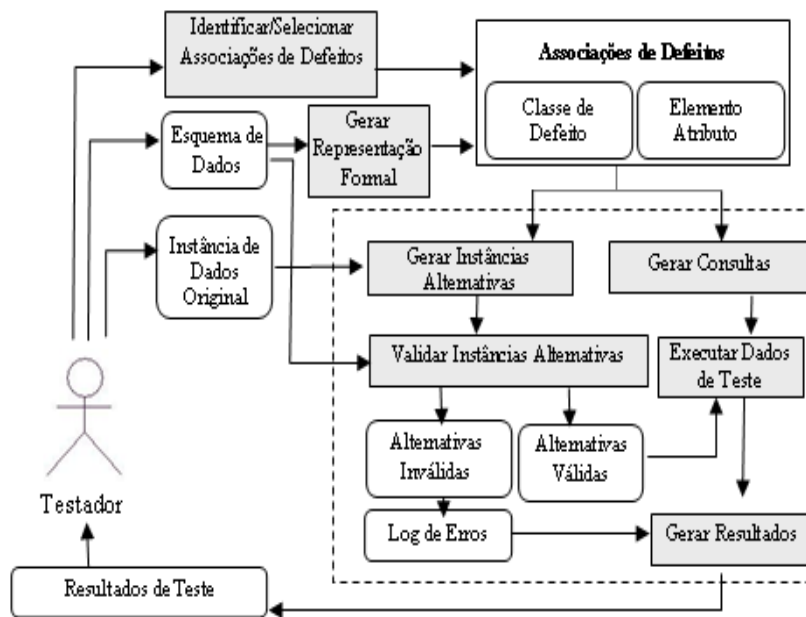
Identificar/Selecionar Associações de Defeitos

Associações de Defeitos

Classe de Defeito

Elemento Atributo

Esquema de Dados

Gerar Representação Formal

Instância de Dados Original

Gerar Instâncias Alternativas

Gerar Consultas

Validar Instâncias Alternativas

Executar Dados de Teste

Alternativas Inválidas

Alternativas Válidas

Log de Erros

Gerar Resultados

Testador

Resultados de Teste